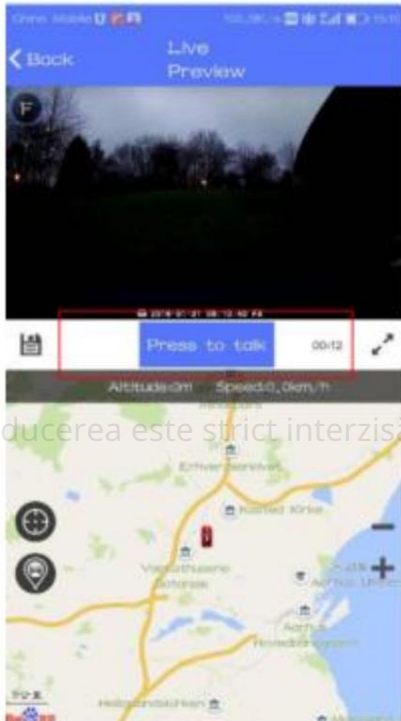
China Mobile

Back
Live
Preview

F

2018-01-21 08:12:42 PM

Press to talk
00:12

Altitude:0m Speed:0.0km/h

ducerea este strict interzis

Erhvervsområdet
Kasted Kirke
Vejlby-Risskov
Aarhus
Aarhus Nord
Hasle